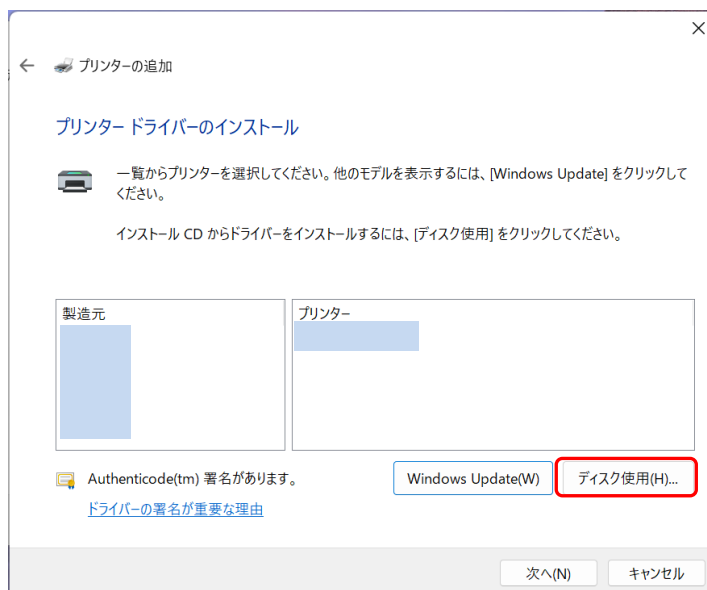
プリンターの追加

プリンター ドライバーのインストール

一覧からプリンターを選択してください。他のモデルを表示するには、[Windows Update] をクリックしてください。

インストール CD からドライバーをインストールするには、[ディスク使用] をクリックしてください。

| 製造元 | プリンター |
|---|---|

Authenticode(tm) 署名があります。

ドライバーの署名が重要な理由

Windows Update(W)

ディスク使用(H)...

次へ(N)

キャンセル